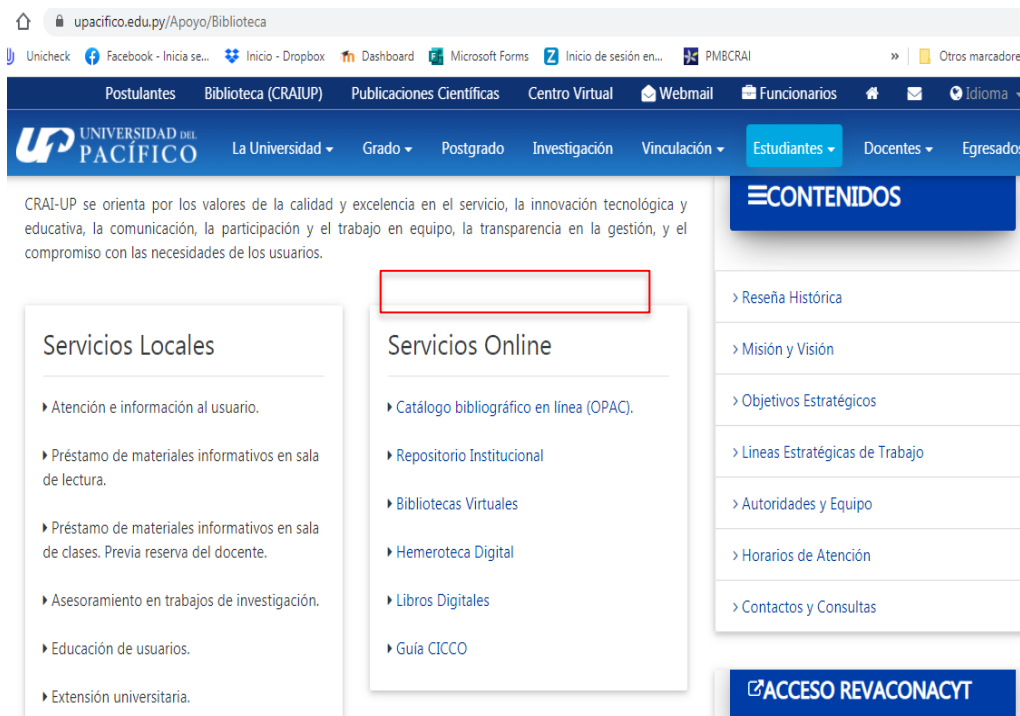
upacifico.edu.py/Apoyo/Biblioteca

Unicheck Facebook - Inicia se... Inicio - Dropbox Dashboard Microsoft Forms Inicio de sesión en... PMBCRAI » Otros marcadore

Postulantes Biblioteca (CRAIUP) Publicaciones Científicas Centro Virtual Webmail Funcionarios Idioma

UNIVERSIDAD DEL PACÍFICO La Universidad Grado Postgrado Investigación Vinculación Estudiantes Docentes Egresados

CRAI-UP se orienta por los valores de la calidad y excelencia en el servicio, la innovación tecnológica y educativa, la comunicación, la participación y el trabajo en equipo, la transparencia en la gestión, y el compromiso con las necesidades de los usuarios.

Servicios Locales

Atención e información al usuario.

Préstamo de materiales informativos en sala de lectura.

Préstamo de materiales informativos en sala de clases. Previa reserva del docente.

Asesoramiento en trabajos de investigación.

Educación de usuarios.

Extensión universitaria.

Servicios Online

Catálogo bibliográfico en línea (OPAC).

Repositorio Institucional

Bibliotecas Virtuales

Hemeroteca Digital

Libros Digitales

Guía CICCO

CONTENIDOS

› Reseña Histórica

› Misión y Visión

› Objetivos Estratégicos

› Lineas Estratégicas de Trabajo

› Autoridades y Equipo

› Horarios de Atención

› Contactos y Consultas

ACCESO REVACONACYT